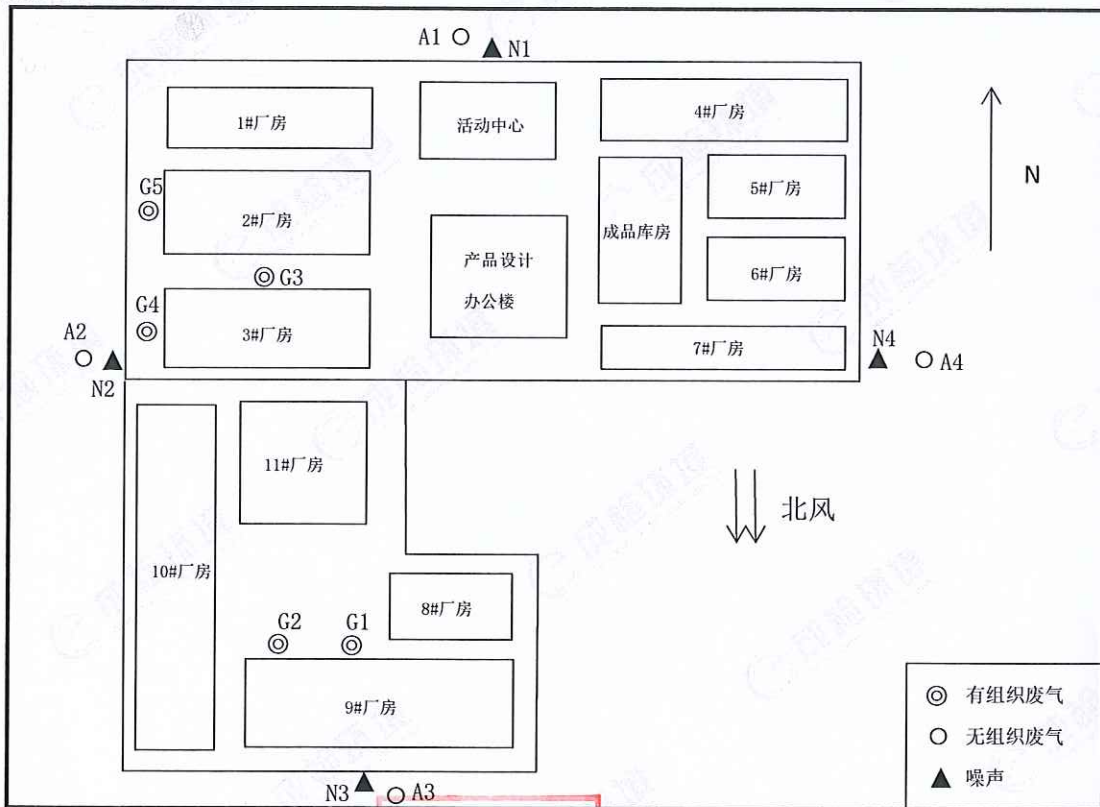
A1 N1

1#厂房

活动中心

4#厂房

N

G5

2#厂房

成品库房

5#厂房

产品设计

办公楼

6#厂房

G3

G4

3#厂房

A2

N2

7#厂房

N4

A4

11#厂房

北风

10#厂房

8#厂房

G2 G1

9#厂房

有组织废气

无组织废气

噪声

N3 A3